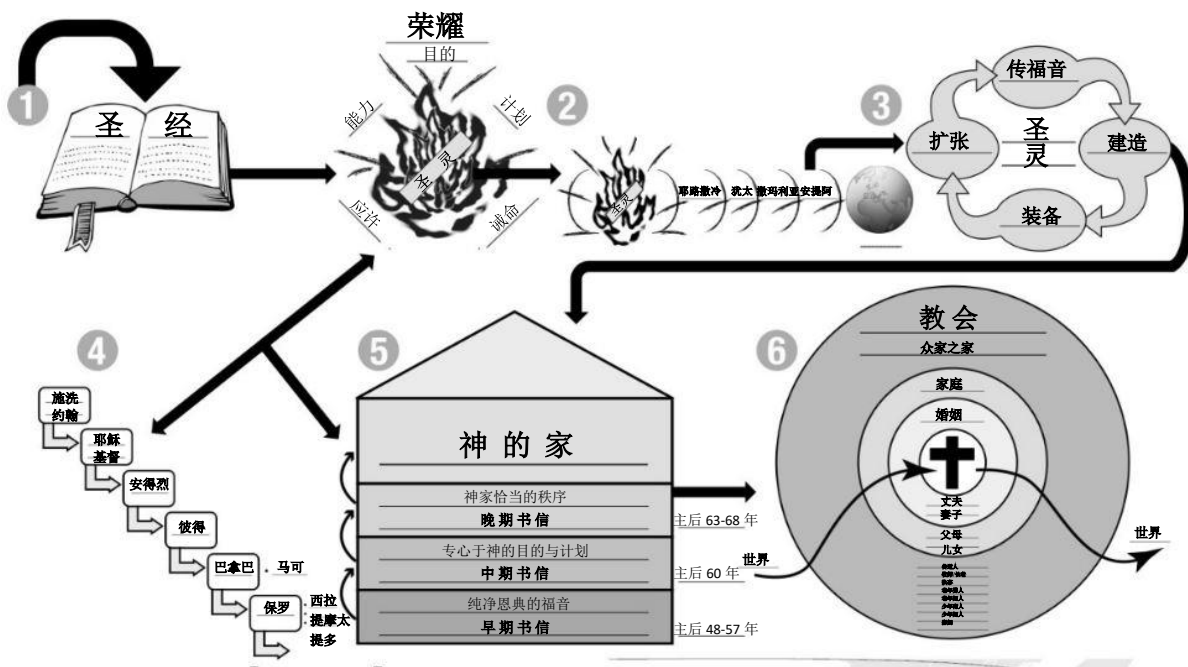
1

圣 经

荣耀

目的

能力

计划

圣 灵

应许

诫命

2

圣灵

耶路撒冷 犹太 撒玛利亚 安提阿

3

传福音

扩张

圣灵

建造

装备

4

施洗约翰

耶稣基督

安得烈

彼得

巴拿巴 · 马可

保罗 · 西拉 · 提摩太 · 提多

5

神 的 家

神家恰当的秩序

晚 期 书 信

主后 63-68 年

专心于神的目的与计划

中 期 书 信

主后 60 年

纯净恩典的福音

早 期 书 信

主后 48-57 年

6

教会

众家之家

家庭

婚姻

丈夫

妻子

父母

儿女

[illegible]

世界

世界